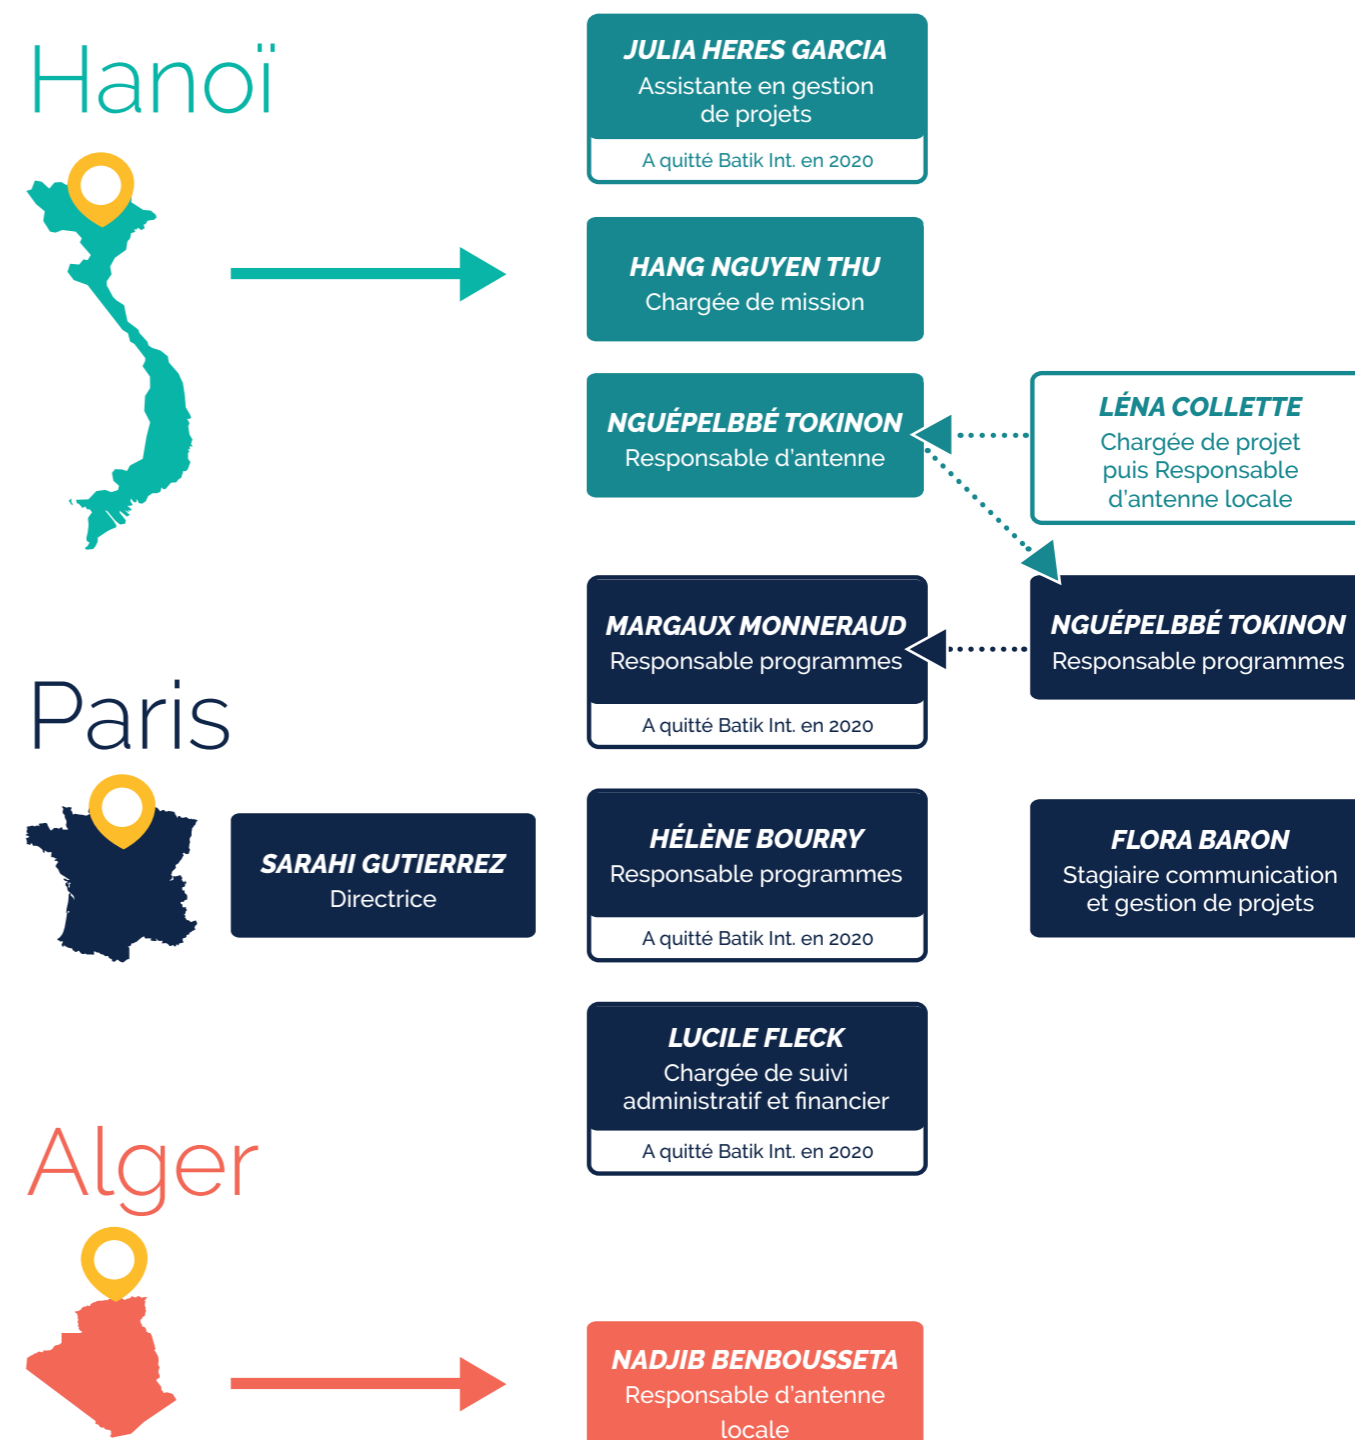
Hanoï

JULIA HERES GARCIA
Assistante en gestion de projets
A quitté Batik Int. en 2020

HANG NGUYEN THU
Chargée de mission

NGUÉPELBBÉ TOKINON
Responsable d'antenne

LÉNA COLLETTE
Chargée de projet puis Responsable d'antenne locale

MARGAUX MONNERAUD
Responsable programmes
A quitté Batik Int. en 2020

NGUÉPELBBÉ TOKINON
Responsable programmes

Paris

SARAHI GUTIERREZ
Directrice

HÉLÈNE BOURRY
Responsable programmes
A quitté Batik Int. en 2020

FLORA BARON
Stagiaire communication et gestion de projets

LUCILE FLECK
Chargée de suivi administratif et financier
A quitté Batik Int. en 2020

Alger

NADJIB BENBOUSSETA
Responsable d'antenne locale